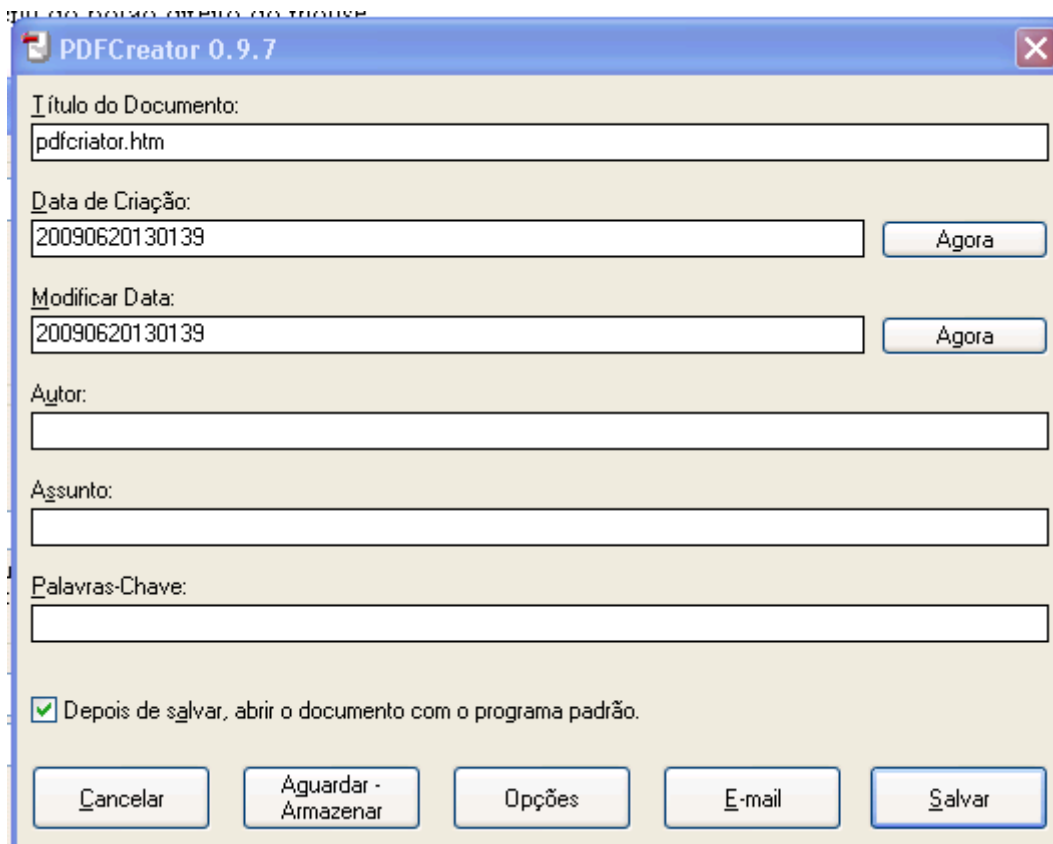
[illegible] do botão direito do mouse

PDFCreator 0.9.7

Título do Documento:

pdfcriator.htm

Data de Criação:

20090620130139

Agora

Modificar Data:

20090620130139

Agora

Autor:

Assunto:

Palavras-Chave:

Depois de salvar, abrir o documento com o programa padrão.

Cancelar

Aguardar - Armazenar

Opções

E-mail

Salvar